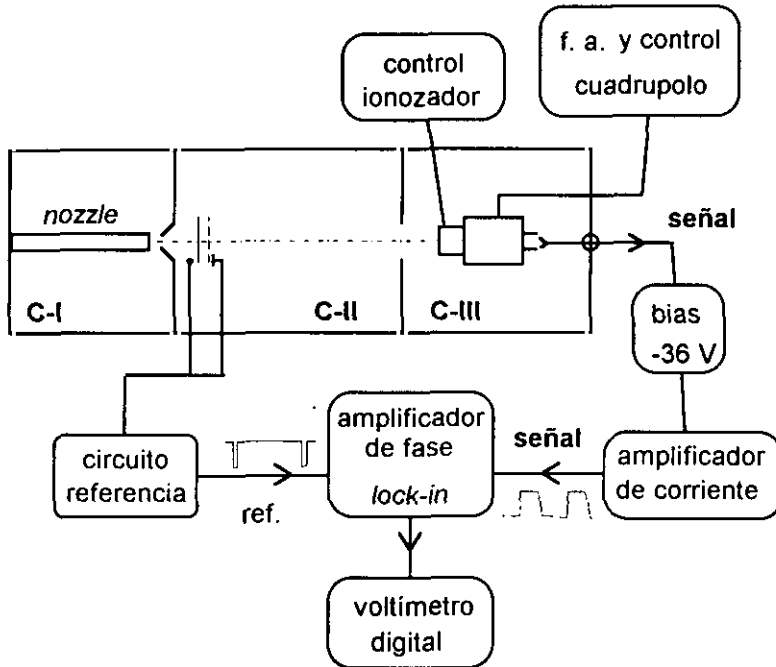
control ionozador

f. a. y control cuadrupolo

nozzle

señal

C-I

C-II

C-III

bias -36 V

amplificador de fase lock-in

señal

circuito referencia

ref.

amplificador de corriente

voltímetro digital